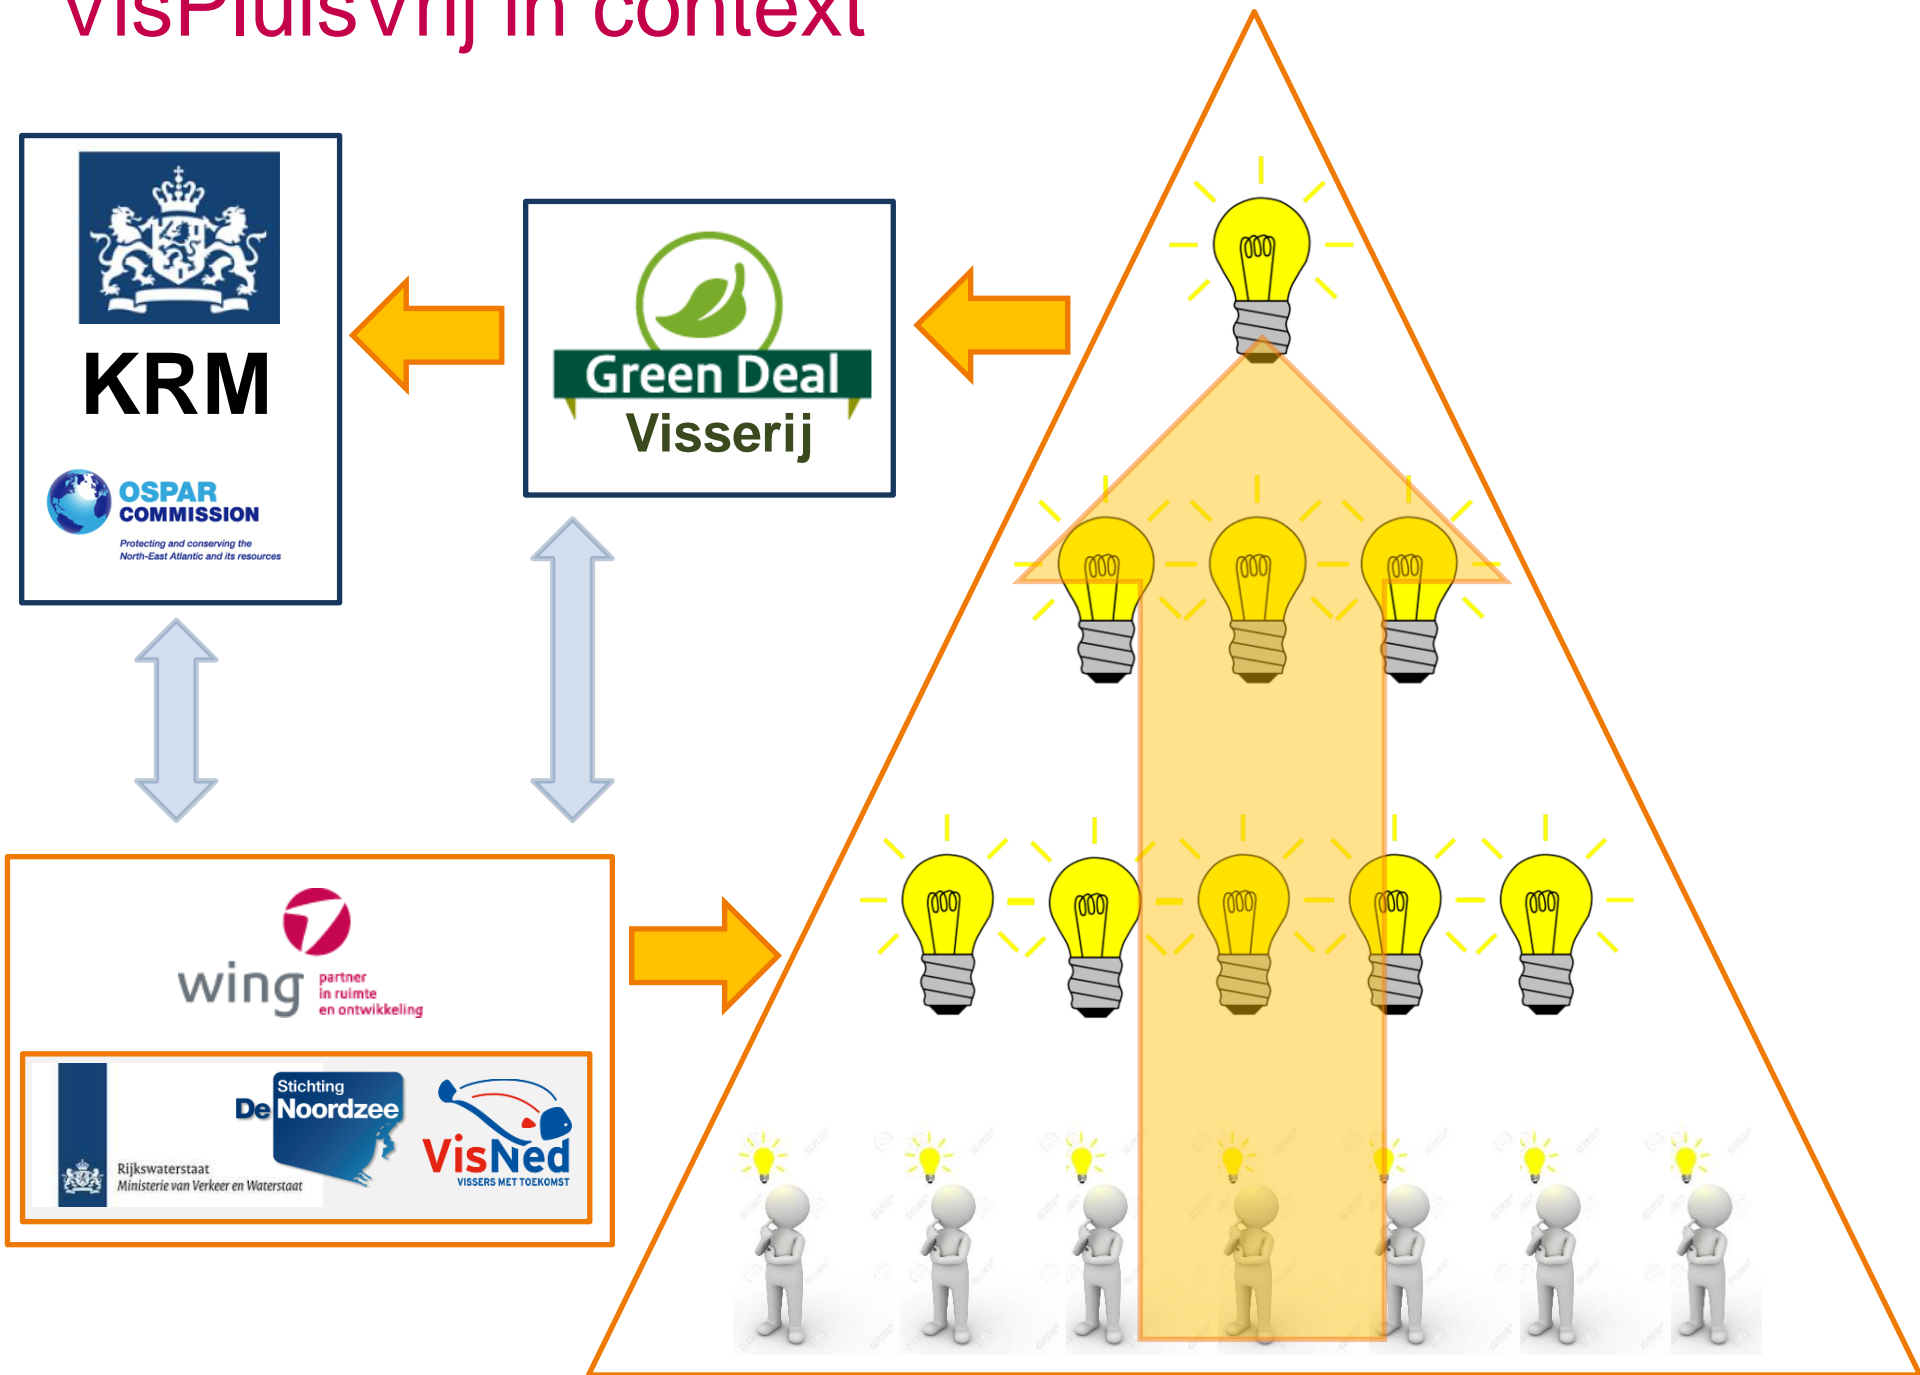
VisPluisVrij in context

KRM

OSPAR COMMISSION
Protecting and conserving the North-East Atlantic and its resources

Green Deal
Visserij

wing
partner in ruimte en ontwikkeling

Rijkswaterstaat
Ministerie van Verkeer en Waterstaat

Stichting De Noordzee

VisNed
VISSERS MET TOEKOMST